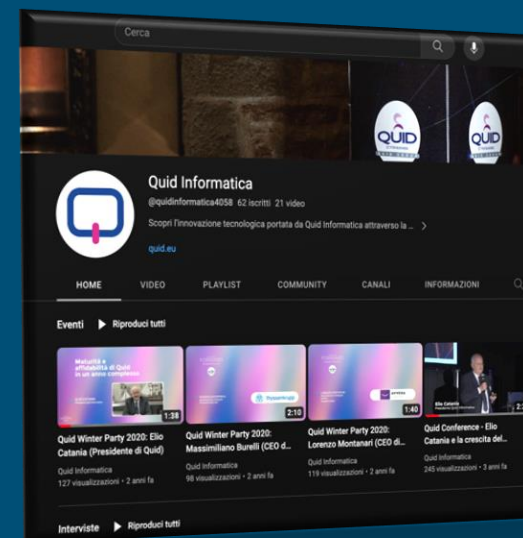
Cerca

QUID

QUID

Quid Informatica

@quidinformatica4058 62 iscritti 21 video

Scopri l'innovazione tecnologica portata da Quid Informatica attraverso la ... >

quid.eu

HOME VIDEO PLAYLIST COMMUNITY CANALI INFORMAZIONI

Eventi ▶ Riproduci tutti

Maturità e affidabilità di Quid in un anno complesso

1:38

Quid Winter Party 2020: Elio Catania (Presidente di Quid)

Quid Informatica

127 visualizzazioni • 2 anni fa

2:10

Quid Winter Party 2020: Massimiliano Burelli (CEO d...

Quid Informatica

98 visualizzazioni • 2 anni fa

1:40

Quid Winter Party 2020: Lorenzo Montanari (CEO di...

Quid Informatica

119 visualizzazioni • 2 anni fa

Elio Catania

Quid Conference - Elio Catania e la crescita del...

Quid Informatica

245 visualizzazioni • 3 anni fa

Interviste ▶ Riproduci tutti